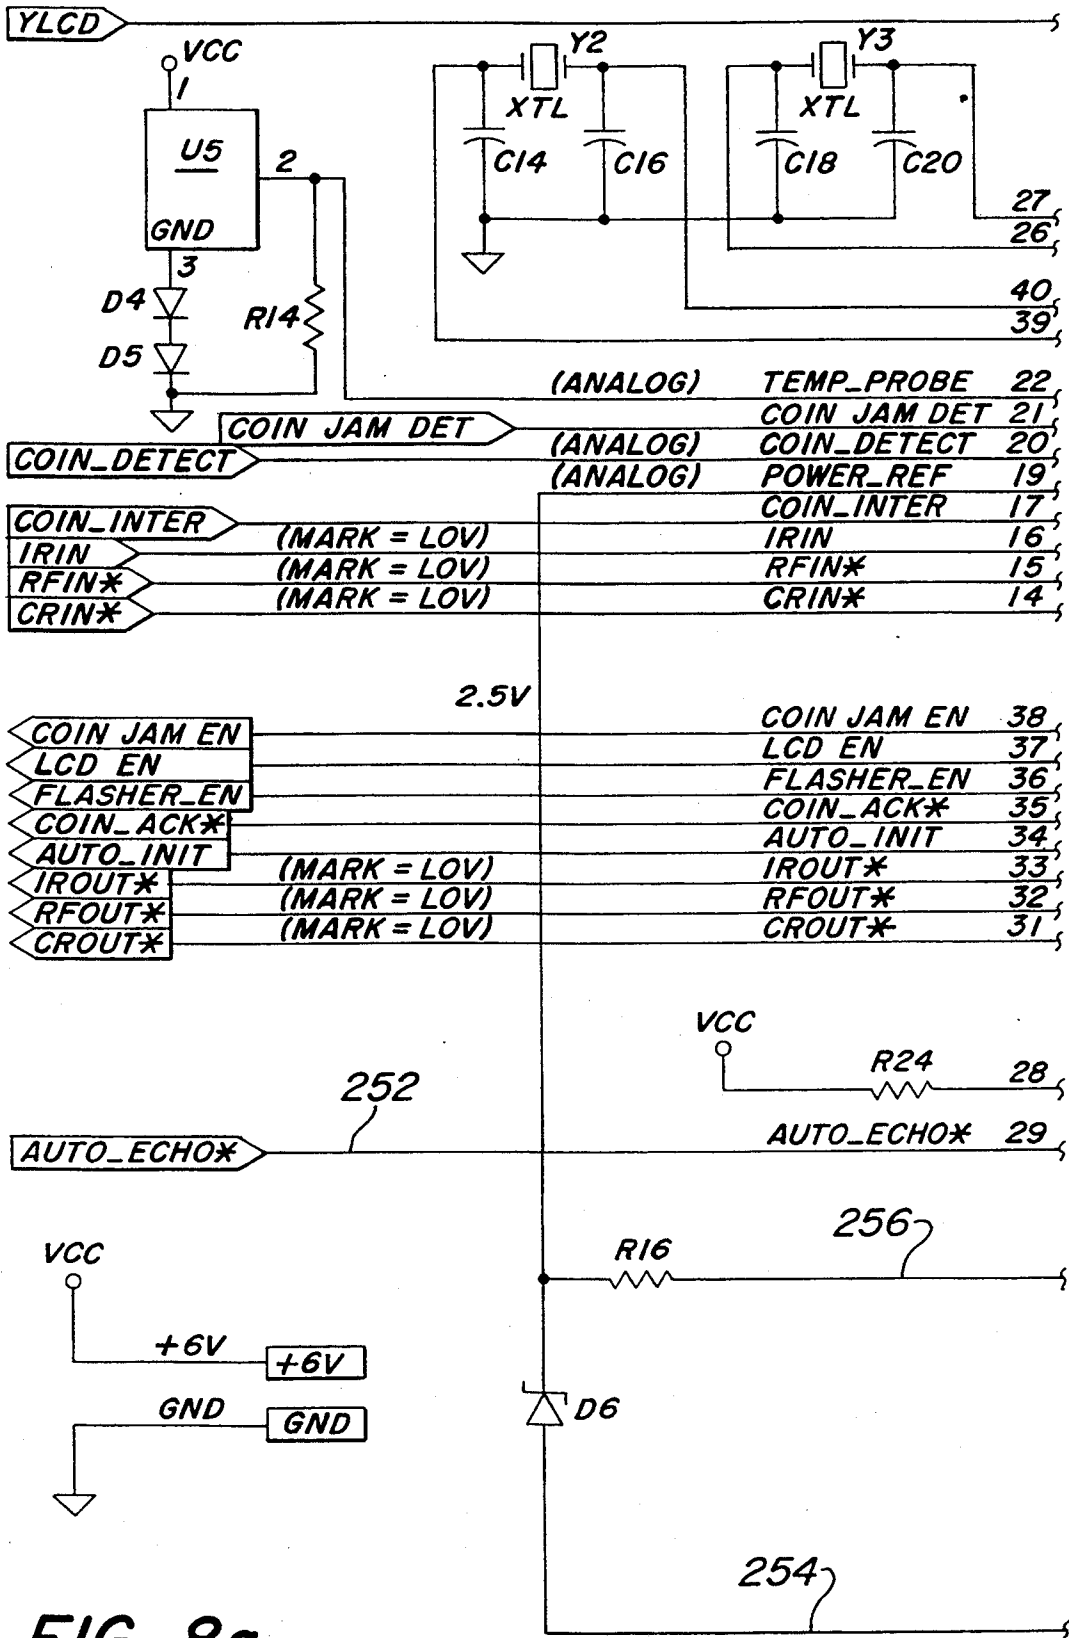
YLCD

VCC
1
U5
2
GND
3
D4
R14
D5

Y2
XTL
C14
C16
Y3
XTL
C18
C20

27
26
40
39

(ANALOG) TEMP_PROBE 22
COIN JAM DET
COIN JAM DET 21
COIN_DETECT
(ANALOG) COIN_DETECT 20
(ANALOG) POWER_REF 19
COIN_INTER 17
COIN_INTER
IRIN (MARK = LOV) IRIN 16
RFIN$*$ (MARK = LOV) RFIN$*$ 15
CRIN$*$ (MARK = LOV) CRIN$*$ 14

2.5V

COIN JAM EN COIN JAM EN 38
LCD EN LCD EN 37
FLASHER_EN FLASHER_EN 36
COIN_ACK$*$ COIN_ACK$*$ 35
AUTO_INIT AUTO_INIT 34
IROUT$*$ (MARK = LOV) IROUT$*$ 33
RFOUT$*$ (MARK = LOV) RFOUT$*$ 32
CROUT$*$ (MARK = LOV) CROUT$*$ 31

VCC
R24
28

252
AUTO_ECHO$*$ AUTO_ECHO$*$ 29

VCC
R16
256

+6V
+6V
GND
GND

D6

254

FIG. 8a